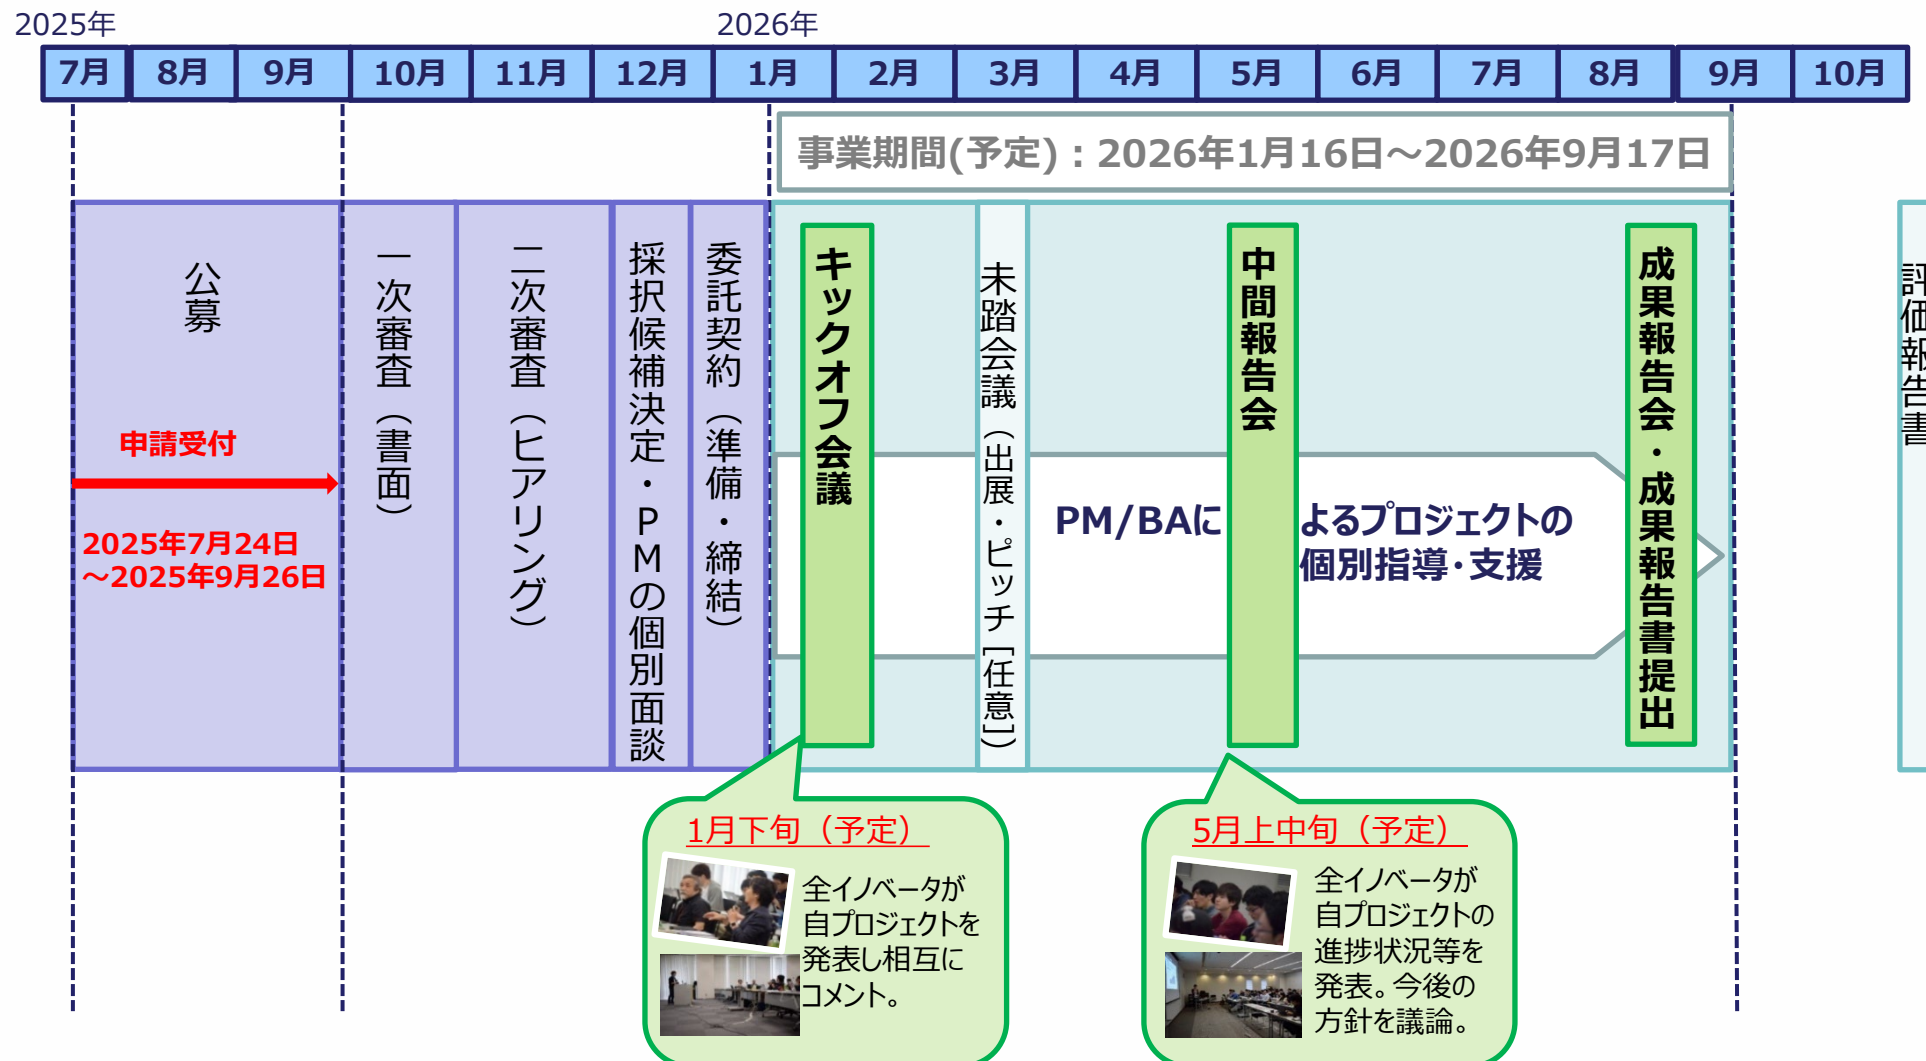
2025年

2026年

| 7月 | 8月 | 9月 | 10月 | 11月 | 12月 | 1月 | 2月 | 3月 | 4月 | 5月 | 6月 | 7月 | 8月 | 9月 | 10月 |
|---|---|---|---|---|---|---|---|---|---|---|---|---|---|---|---|

事業期間(予定)：2026年1月16日～2026年9月17日

公募

申請受付

2025年7月24日 ～2025年9月26日

一次審査（書面）

二次審査（ヒアリング）

採択候補決定・PMの個別面談

委託契約（準備・締結）

キックオフ会議

未踏会議（出展・ピッチ［任意］）

PM/BAによるプロジェクトの個別指導・支援

中間報告会

成果報告会・成果報告書提出

評価報告書

1月下旬（予定）

全イノベータが自プロジェクトを発表し相互にコメント。

5月上中旬（予定）

全イノベータが自プロジェクトの進捗状況等を発表。今後の方針を議論。